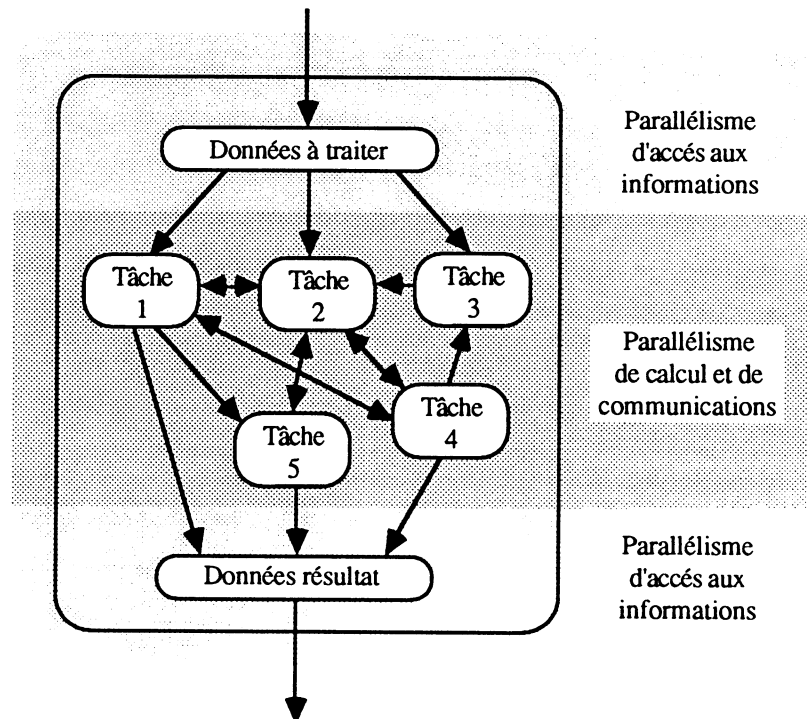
Données à traiter

Tâche 1

Tâche 2

Tâche 3

Tâche 4

Tâche 5

Données résultat

Parallélisme d'accés aux informations

Parallélisme de calcul et de communications

Parallélisme d'accés aux informations